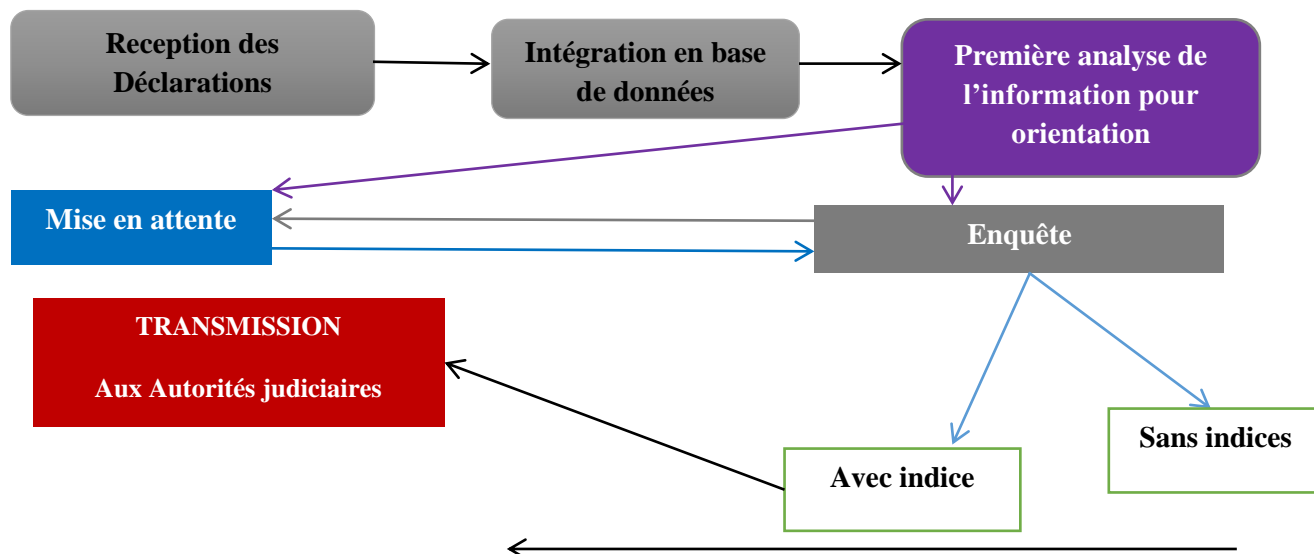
Reception des Déclarations

Intégration en base de données

Première analyse de l’information pour orientation

Mise en attente

Enquête

TRANSMISSION

Aux Autorités judiciaires

Sans indices

Avec indice